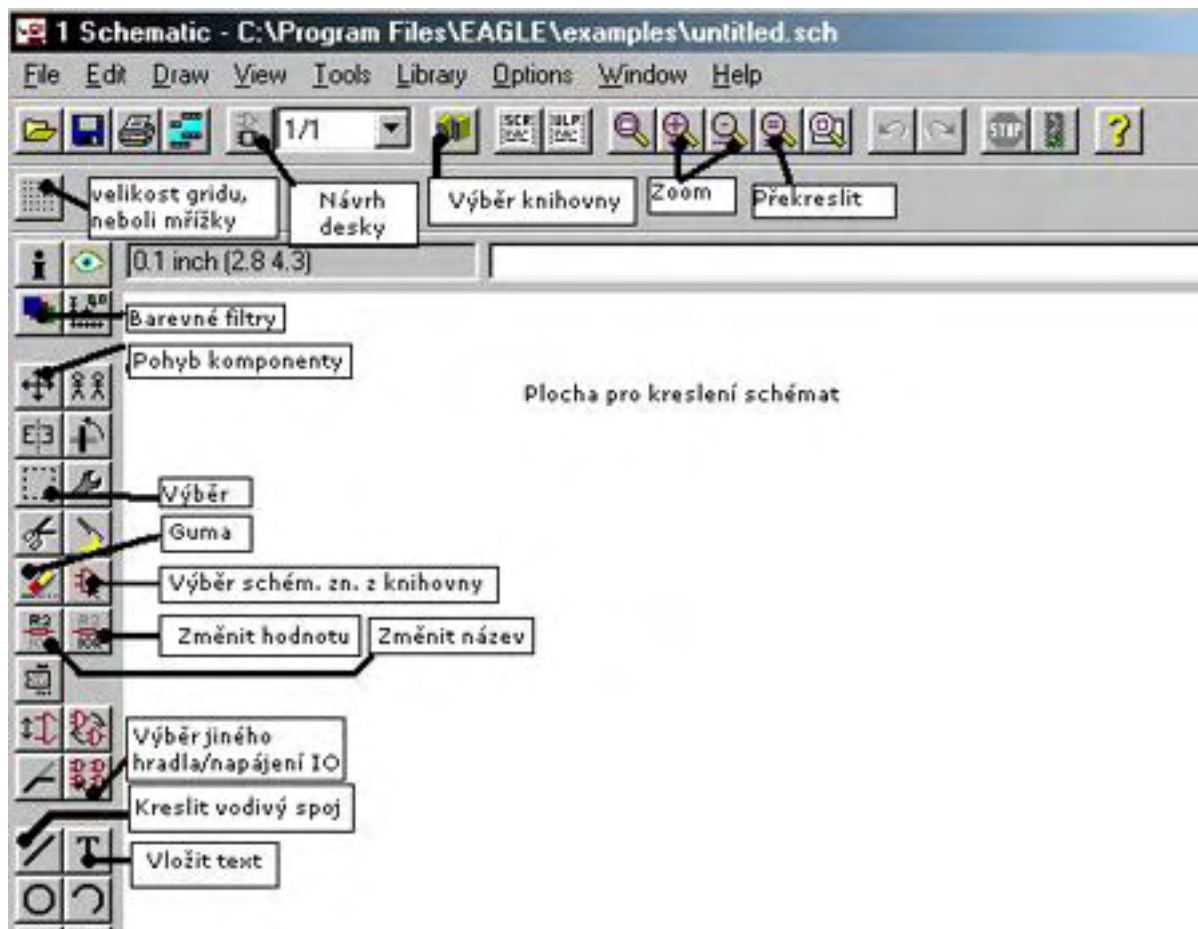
1 Schematic - C:\Program Files\EAGLE\examples\untitled.sch

File Edit Draw View Tools Library Options Window Help

1/1

SCR

ULP

STOP

?

velikost gridu, neboli mřížky

Návrh desky

Výběr knihovny

Zoom

Překreslit

0.1 inch (2.8 4.3)

Barevné filtry

Pohyb komponenty

Plocha pro kreslení schémat

Výběr

Guma

Výběr schém. zn. z knihovny

Změnit hodnotu

Změnit název

Výběr jiného hradla/napájení IO

Kreslit vodivý spoj

Vložit text